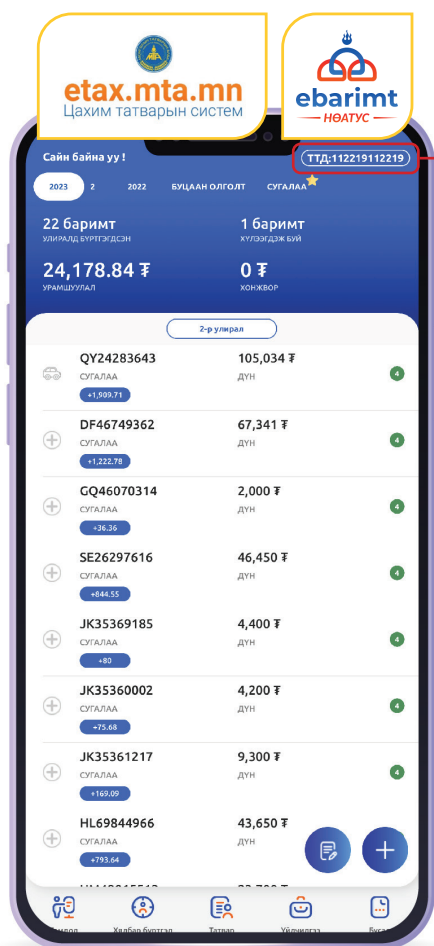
etax.mta.mn
Цахим татварын систем

ebarimt
НӨАТУС

Сайн байна уу !

ТТД:112219112219

2023 2 2022 БУЦААН ОЛГОЛТ СУГАЛАА

22 баримт
УЛИРАЛД БҮРТГЭГДСЭН

1 баримт
ХҮЛЭЭГДЭЖ БУЙ

24,178.84 ₮
УРАМШУУЛАЛ

0 ₮
ХОНЖВОР

2-р улирал

QY24283643
СУГАЛАА
+1,909.71
105,034 ₮
ДҮН
4

DF46749362
СУГАЛАА
+1,222.78
67,341 ₮
ДҮН
4

GQ46070314
СУГАЛАА
+36.36
2,000 ₮
ДҮН
4

SE26297616
СУГАЛАА
+844.55
46,450 ₮
ДҮН
4

JK35369185
СУГАЛАА
+80
4,400 ₮
ДҮН
4

JK35360002
СУГАЛАА
+75.68
4,200 ₮
ДҮН
4

JK35361217
СУГАЛАА
+169.09
9,300 ₮
ДҮН
4

HL69844966
СУГАЛАА
+793.64
43,650 ₮
ДҮН

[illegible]

Хамдал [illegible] Хялбар бүртгэл Татвар Үйлчилгээ Бусад